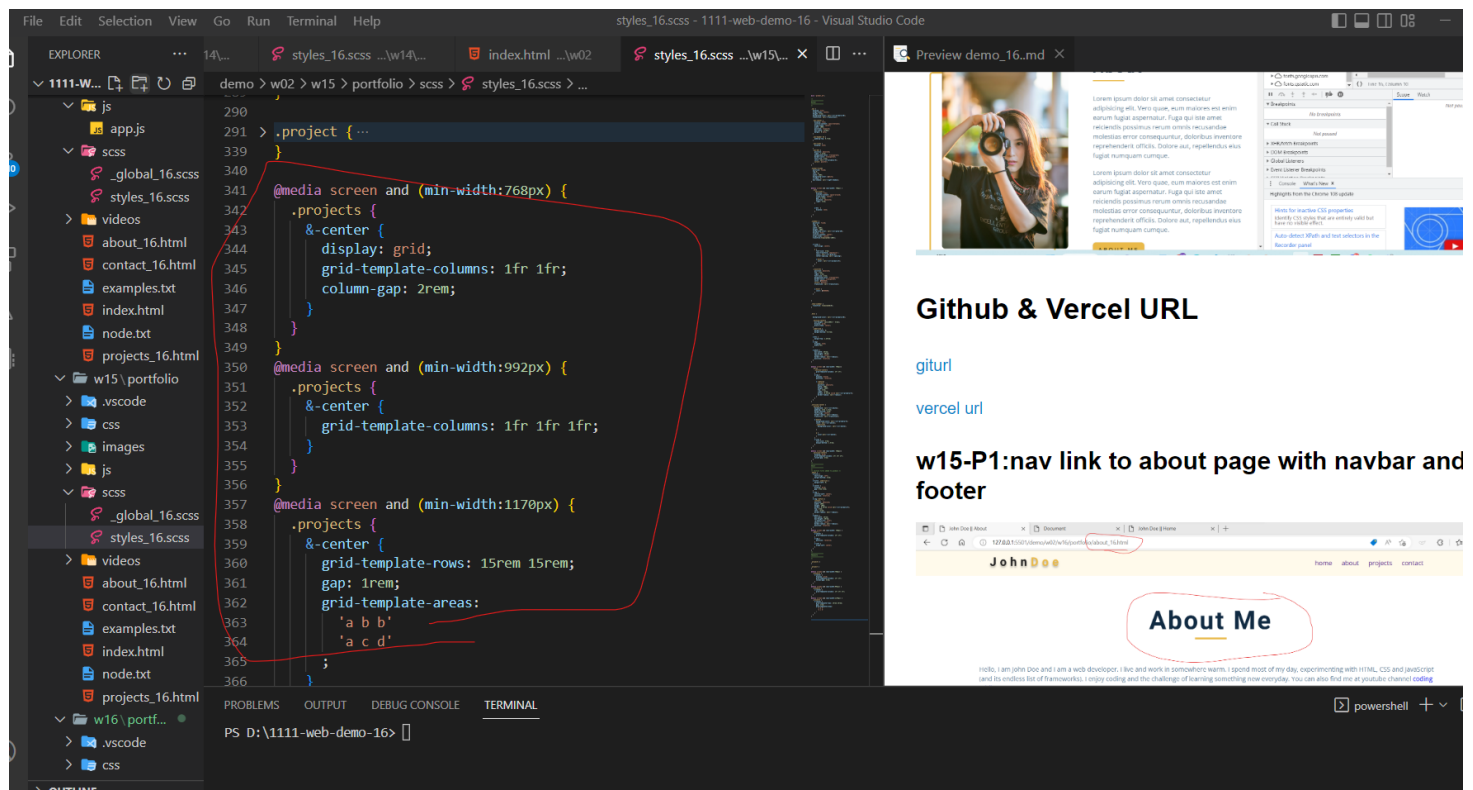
File Edit Selection View Go Run Terminal Help

styles_16.scss - 1111-web-demo-16 - Visual Studio Code

EXPLORER ...

1111-W...

js
app.js
scss
_global_16.scss
styles_16.scss
videos
about_16.html
contact_16.html
examples.txt
index.html
node.txt
projects_16.html
w15\portfolio
.vscode
css
images
js
scss
_global_16.scss
styles_16.scss
videos
about_16.html
contact_16.html
examples.txt
index.html
node.txt
projects_16.html
w16\portf...
.vscode
css

14\... styles_16.scss ...\w14\... index.html ...\w02 styles_16.scss ...\w15\...

demo > w02 > w15 > portfolio > scss > styles_16.scss > ...

290
291 .project {···
339 }
340
341 @media screen and (min-width:768px) {
342 .projects {
343 &-center {
344 display: grid;
345 grid-template-columns: 1fr 1fr;
346 column-gap: 2rem;
347 }
348 }
349 }
350 @media screen and (min-width:992px) {
351 .projects {
352 &-center {
353 grid-template-columns: 1fr 1fr 1fr;
354 }
355 }
356 }
357 @media screen and (min-width:1170px) {
358 .projects {
359 &-center {
360 grid-template-rows: 15rem 15rem;
361 gap: 1rem;
362 grid-template-areas:
363 'a b b'
364 'a c d'
365 ;
366 }

PROBLEMS OUTPUT DEBUG CONSOLE TERMINAL

PS D:\1111-web-demo-16>

powershell

Preview demo_16..md

Lorem ipsum dolor sit amet consectetur adipisicing elit. Vero quae, eum maiores est enim earum fugiat aspernatur. Fuga qui iste amet reiciendis possimus rerum omnis recusandae molestias error consequuntur, doloribus inventore reprehenderit officiis. Dolore aut, repellendus eius fugiat numquam cumque.

Lorem ipsum dolor sit amet consectetur adipisicing elit. Vero quae, eum maiores est enim earum fugiat aspernatur. Fuga qui iste amet reiciendis possimus rerum omnis recusandae molestias error consequuntur, doloribus inventore reprehenderit officiis. Dolore aut, repellendus eius fugiat numquam cumque.

ABOUT ME

Github & Vercel URL

giturl

vercel url

w15-P1:nav link to about page with navbar and footer

John Doe | About Document John Doe | Home

127.0.0.1:5501/demo/w02/w15/portfolio/about_16.html

JohnDoe

home about projects contact

About Me

Hello, I am John Doe and I am a web developer. I live and work in somewhere warm. I spend most of my day, experimenting with HTML, CSS and JavaScript (and its endless list of frameworks). I enjoy coding and the challenge of learning something new everyday. You can also find me at youtube channel coding